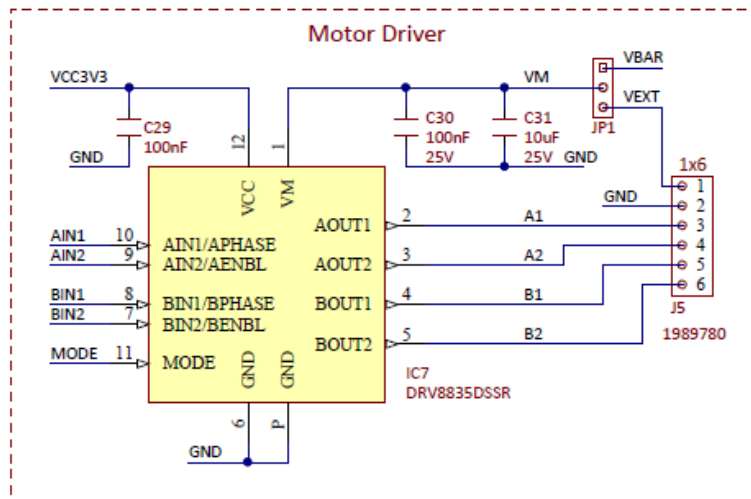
Motor Driver

VCC3V3
C29
100nF
GND
12
1
VM
C30
100nF
25V
C31
10uF
25V
GND
VBAR
VEXT
JP1
1x6
GND
1
2
3
4
5
6
J5
1989780
VCC
VM
AOUT1
2
A1
AIN1
10
AIN1/APHASE
AIN2
9
AIN2/AENBL
AOUT2
3
A2
BIN1
8
BIN1/BPHASE
BOUT1
4
B1
BIN2
7
BIN2/BENBL
BOUT2
5
B2
MODE
11
MODE
GND
GND
IC7
DRV8835DSSR
6
P
GND